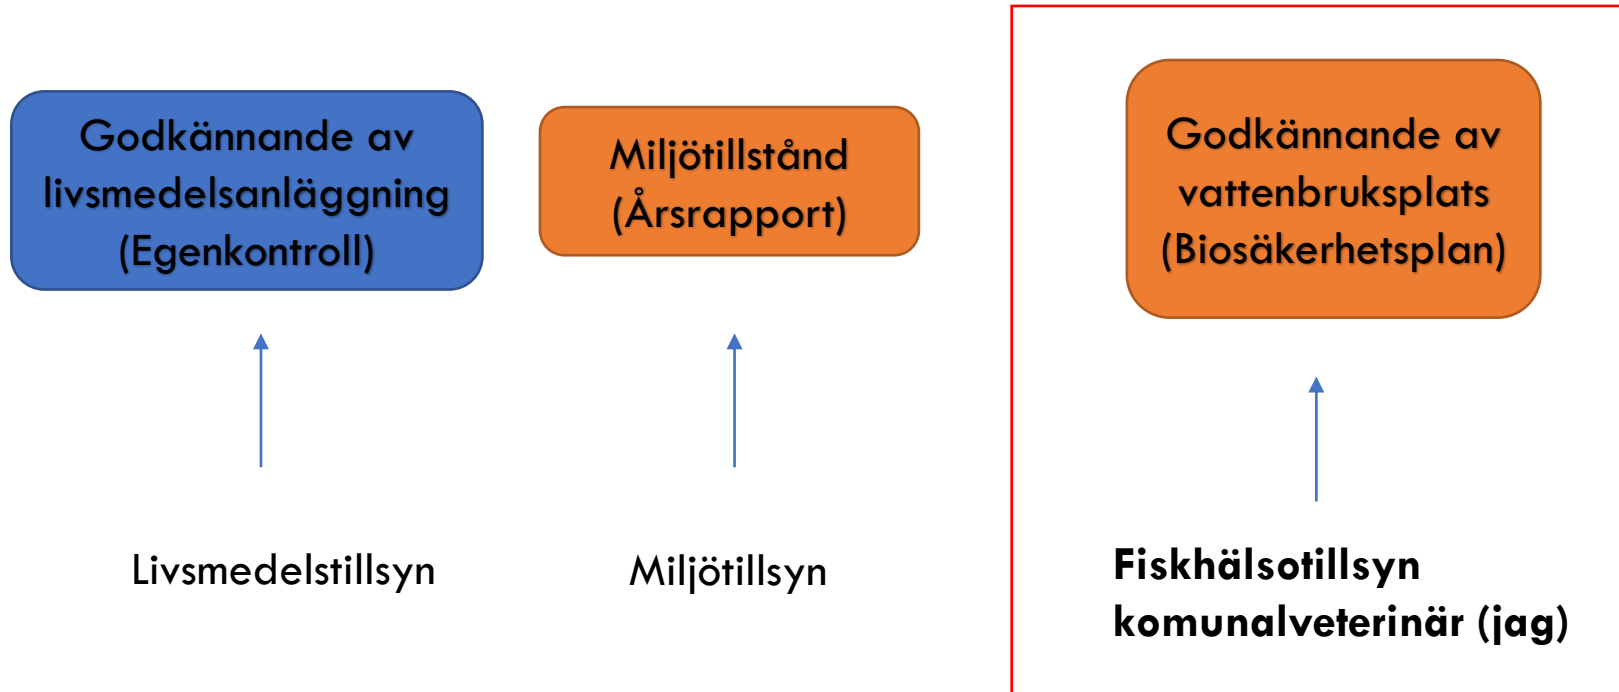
Godkännande av livsmedelsanläggning (Egenkontroll)

Miljötillstånd (Årsrapport)

Godkännande av vattenbruksplats (Biosäkerhetsplan)

Livsmedelstillsyn

Miljötillsyn

Fiskhälsotillsyn
komunalveterinär (jag)